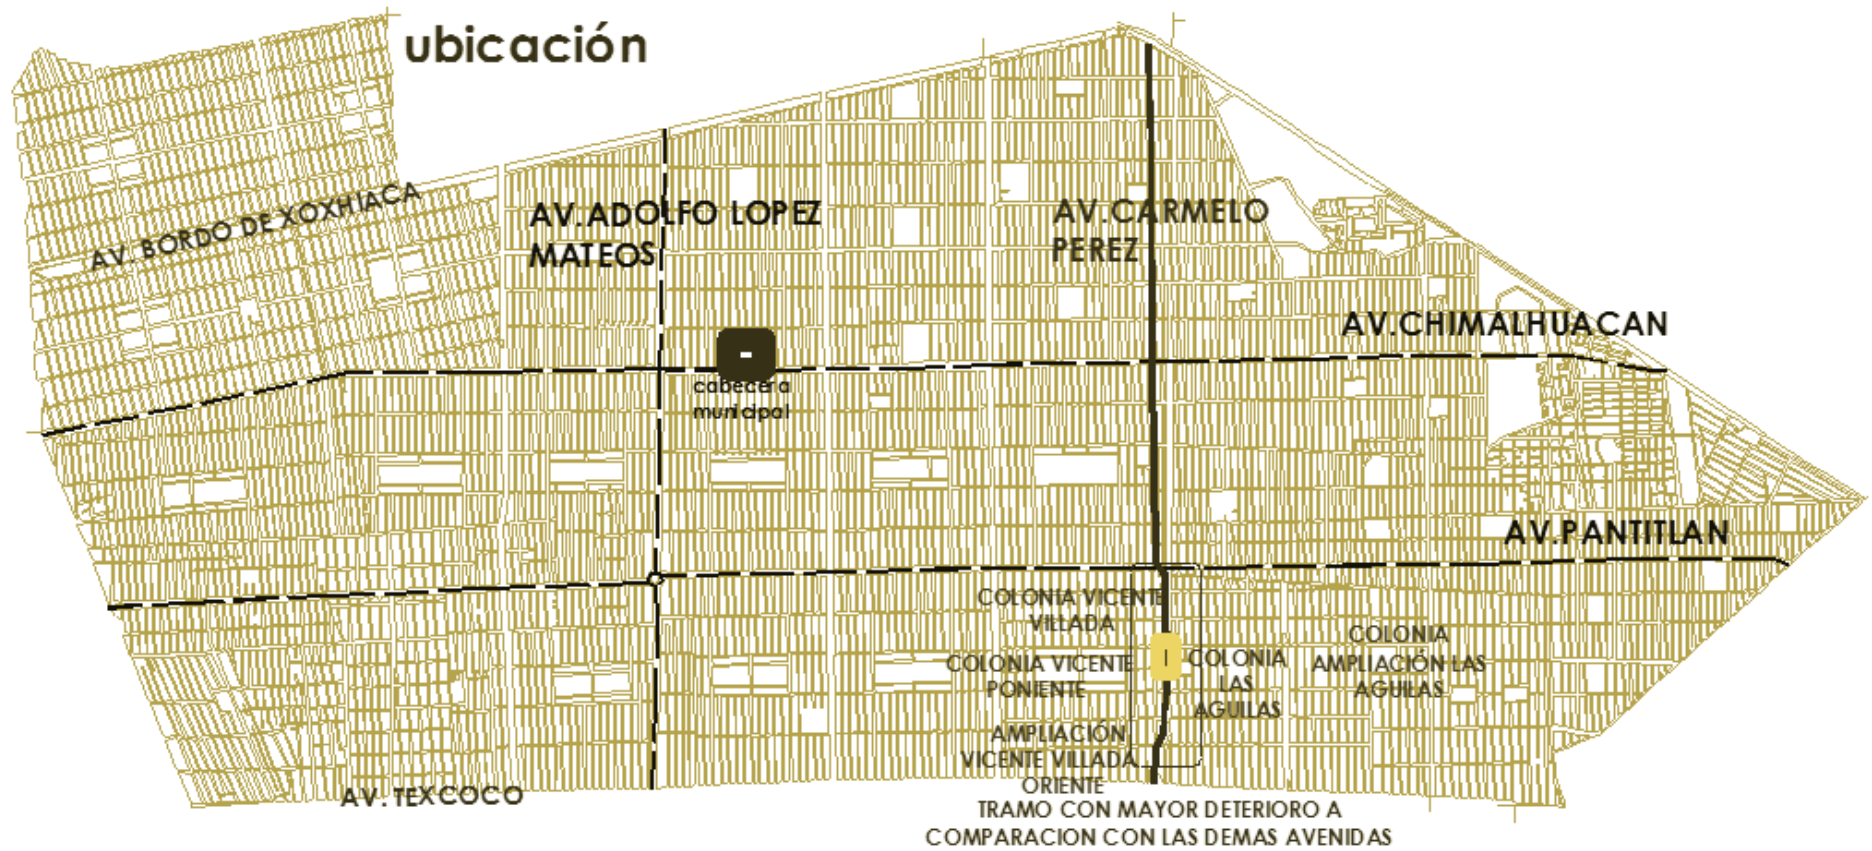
ubicación

AV. BORDO DE XOXHIACA

AV.ADOLFO LOPEZ MATEOS

AV.CARMELO PEREZ

AV.CHIMALHUACAN

cabecera municipal

AV.PANTITLAN

COLONIA VICENTE VILLADA

COLONIA VICENTE PONIENTE

COLONIA LAS AGUILAS

COLONIA AMPLIACIÓN LAS AGUILAS

AMPLIACIÓN VICENTE VILLADA ORIENTE

AV. TEXCOCO

TRAMO CON MAYOR DETERIORO A COMPARACION CON LAS DEMAS AVENIDAS